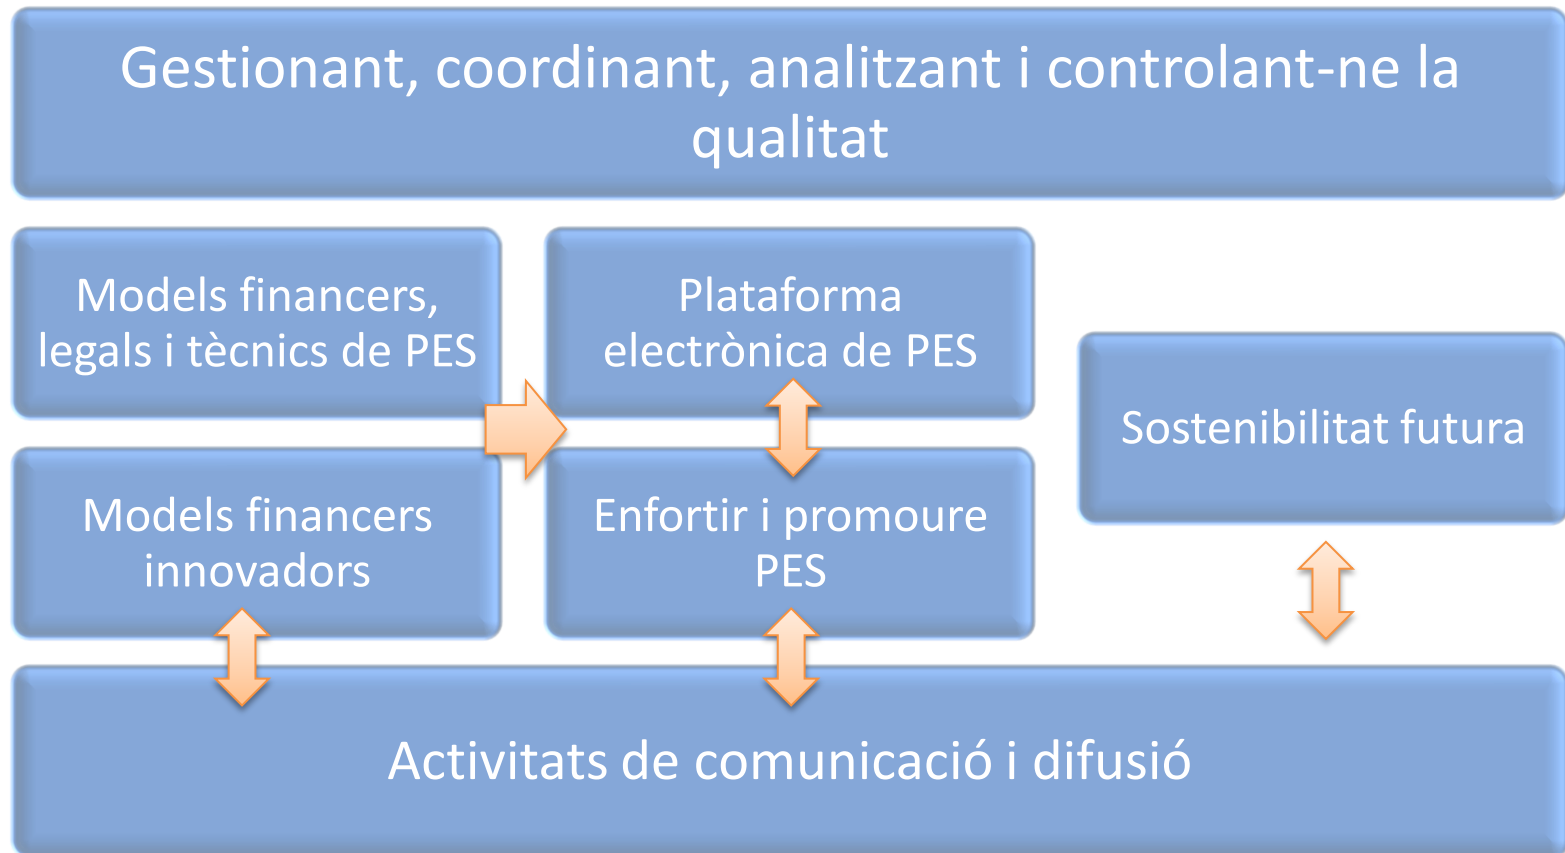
Gestionant, coordinant, analitzant i controlant-ne la qualitat

Models financers, legals i tècnics de PES

Plataforma electrònica de PES

Sostenibilitat futura

Models financers innovadors

Enfortir i promoure PES

Activitats de comunicació i difusió